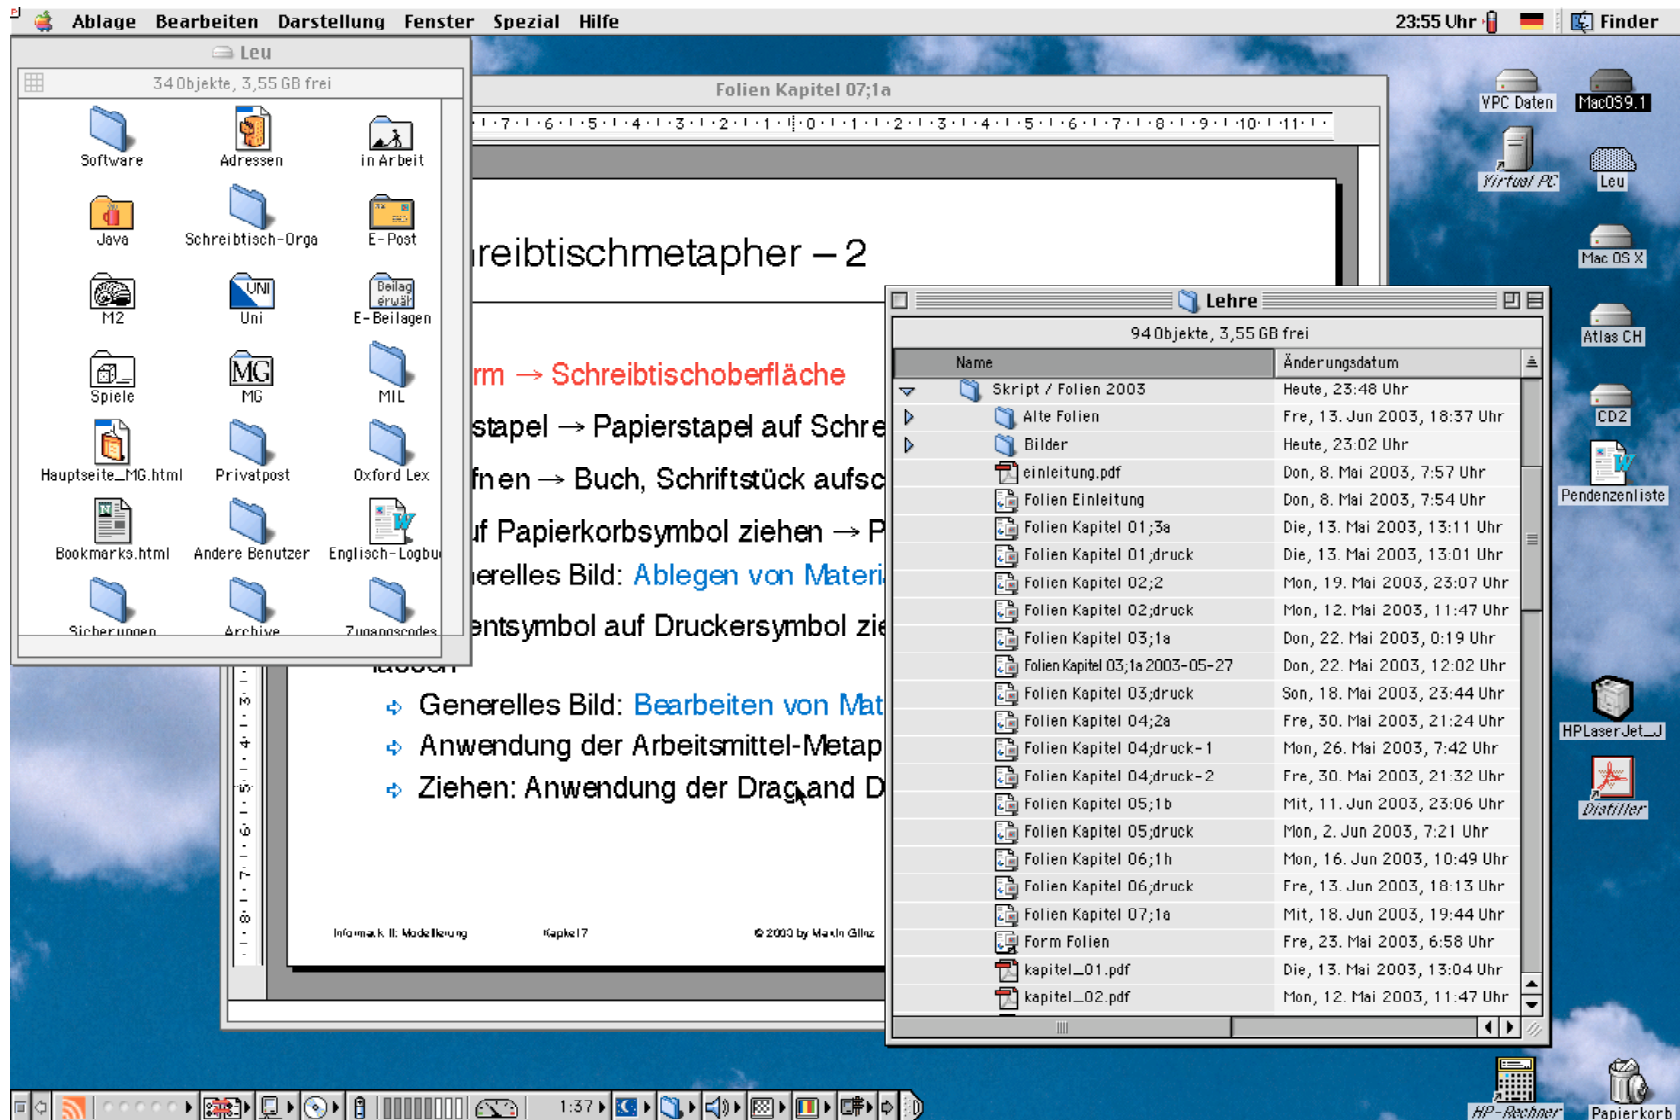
Ablage Bearbeiten Darstellung Fenster Spezial Hilfe 23:55 Uhr Finder

Leu
34 Objekte, 3,55 GB frei

Software Adressen in Arbeit
Java Schreibtisch-Orga E-Post
M2 Uni E-Beilagen
Spiele MG MIL
Hauptseite_MG.html Privatpost Oxford Lex
Bookmarks.html Andere Benutzer Englisch-Logbu
Sicherungen Archive Zugangscodes

Folien Kapitel 07;1a

reibtischmetapher – 2

rm → Schreibtischoberfläche
stapel → Papierstapel auf Schre
fnen → Buch, Schriftstück aufsc
uf Papierkorbsymbol ziehen → P
erelles Bild: Ablegen von Materi
entsymbol auf Druckersymbol zie

Generelles Bild: Bearbeiten von Mat
Anwendung der Arbeitsmittel-Metap
Ziehen: Anwendung der Drag and D

Informatik II: Modellierung Kapitel 7 © 2003 by Martin Glinz

Lehre
94 Objekte, 3,55 GB frei

| Name | Änderungsdatum |
|---|---|
| Skript / Folien 2003 | Heute, 23:48 Uhr |
| Alte Folien | Fre, 13. Jun 2003, 18:37 Uhr |
| Bilder | Heute, 23:02 Uhr |
| einleitung.pdf | Don, 8. Mai 2003, 7:57 Uhr |
| Folien Einleitung | Don, 8. Mai 2003, 7:54 Uhr |
| Folien Kapitel 01;3a | Die, 13. Mai 2003, 13:11 Uhr |
| Folien Kapitel 01;druck | Die, 13. Mai 2003, 13:01 Uhr |
| Folien Kapitel 02;2 | Mon, 19. Mai 2003, 23:07 Uhr |
| Folien Kapitel 02;druck | Mon, 12. Mai 2003, 11:47 Uhr |
| Folien Kapitel 03;1a | Don, 22. Mai 2003, 0:19 Uhr |
| Folien Kapitel 03;1a 2003-05-27 | Don, 22. Mai 2003, 12:02 Uhr |
| Folien Kapitel 03;druck | Son, 18. Mai 2003, 23:44 Uhr |
| Folien Kapitel 04;2a | Fre, 30. Mai 2003, 21:24 Uhr |
| Folien Kapitel 04;druck-1 | Mon, 26. Mai 2003, 7:42 Uhr |
| Folien Kapitel 04;druck-2 | Fre, 30. Mai 2003, 21:32 Uhr |
| Folien Kapitel 05;1b | Mit, 11. Jun 2003, 23:06 Uhr |
| Folien Kapitel 05;druck | Mon, 2. Jun 2003, 7:21 Uhr |
| Folien Kapitel 06;1h | Mon, 16. Jun 2003, 10:49 Uhr |
| Folien Kapitel 06;druck | Fre, 13. Jun 2003, 18:13 Uhr |
| Folien Kapitel 07;1a | Mit, 18. Jun 2003, 19:44 Uhr |
| Form Folien | Fre, 23. Mai 2003, 6:58 Uhr |
| kapitel_01.pdf | Die, 13. Mai 2003, 13:04 Uhr |
| kapitel_02.pdf | Mon, 12. Mai 2003, 11:47 Uhr |

VPC Daten MacOS9.1 Virtual PC Leu Mac OS X Atlas CH CD2 Pendenzenliste HPLaserJet_J Distiller HP-Rechner Papierkorb

1:37